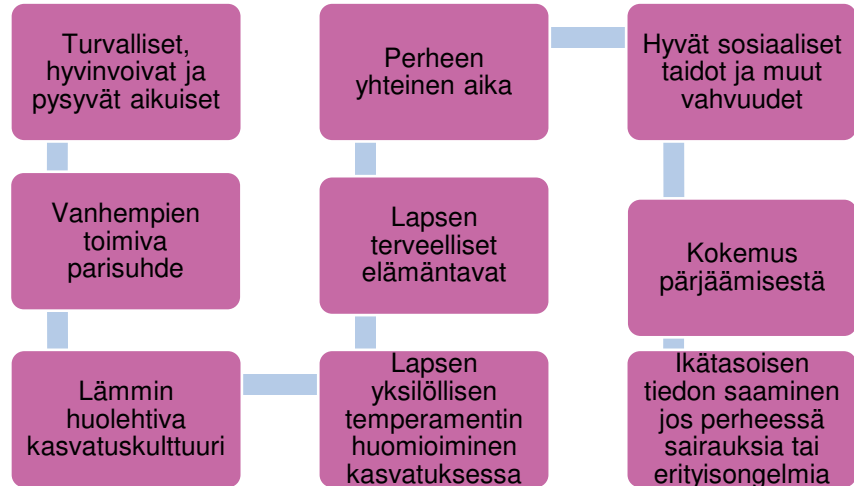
Turvalliset, hyvinvoivat ja pysyvät aikuiset

Vanhempien toimiva parisuhde

Lämmin huolehtiva kasvatuskulttuuri

Lapsen yksilöllisen temperamentin huomioiminen kasvatuksessa

Lapsen terveelliset elämäntavat

Perheen yhteinen aika

Hyvät sosiaaliset taidot ja muut vahvuudet

Kokemus pärjäämisestä

Ikätasoisen tiedon saaminen jos perheessä sairauksia tai erityisongelmia